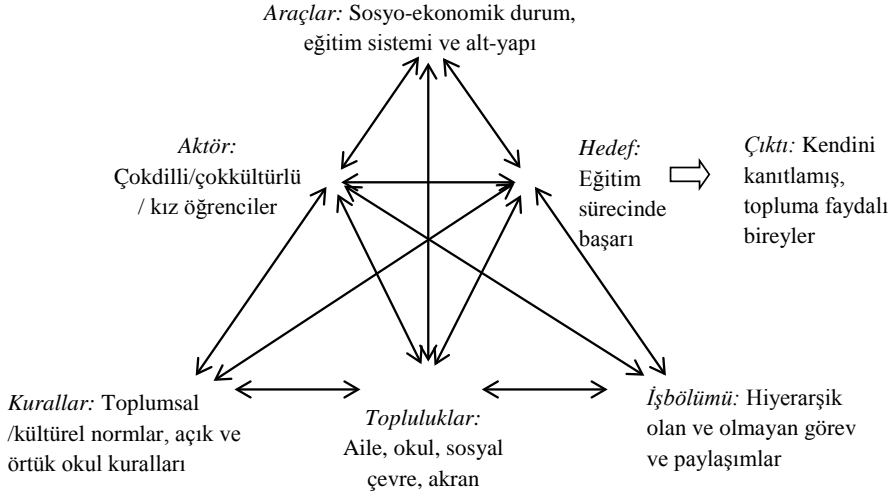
Araçlar: Sosyo-ekonomik durum, eğitim sistemi ve alt-yapı

Aktör: Çokdilli/çokkültürlü / kız öğrenciler

Hedef: Eğitim sürecinde başarı

Çıktı: Kendini kanıtlamış, topluma faydalı bireyler

Kurallar: Toplumsal /kültürel normlar, açık ve örtük okul kuralları

Topluluklar: Aile, okul, sosyal çevre, akran

İşbölümü: Hiyerarşik olan ve olmayan görev ve paylaşımlar